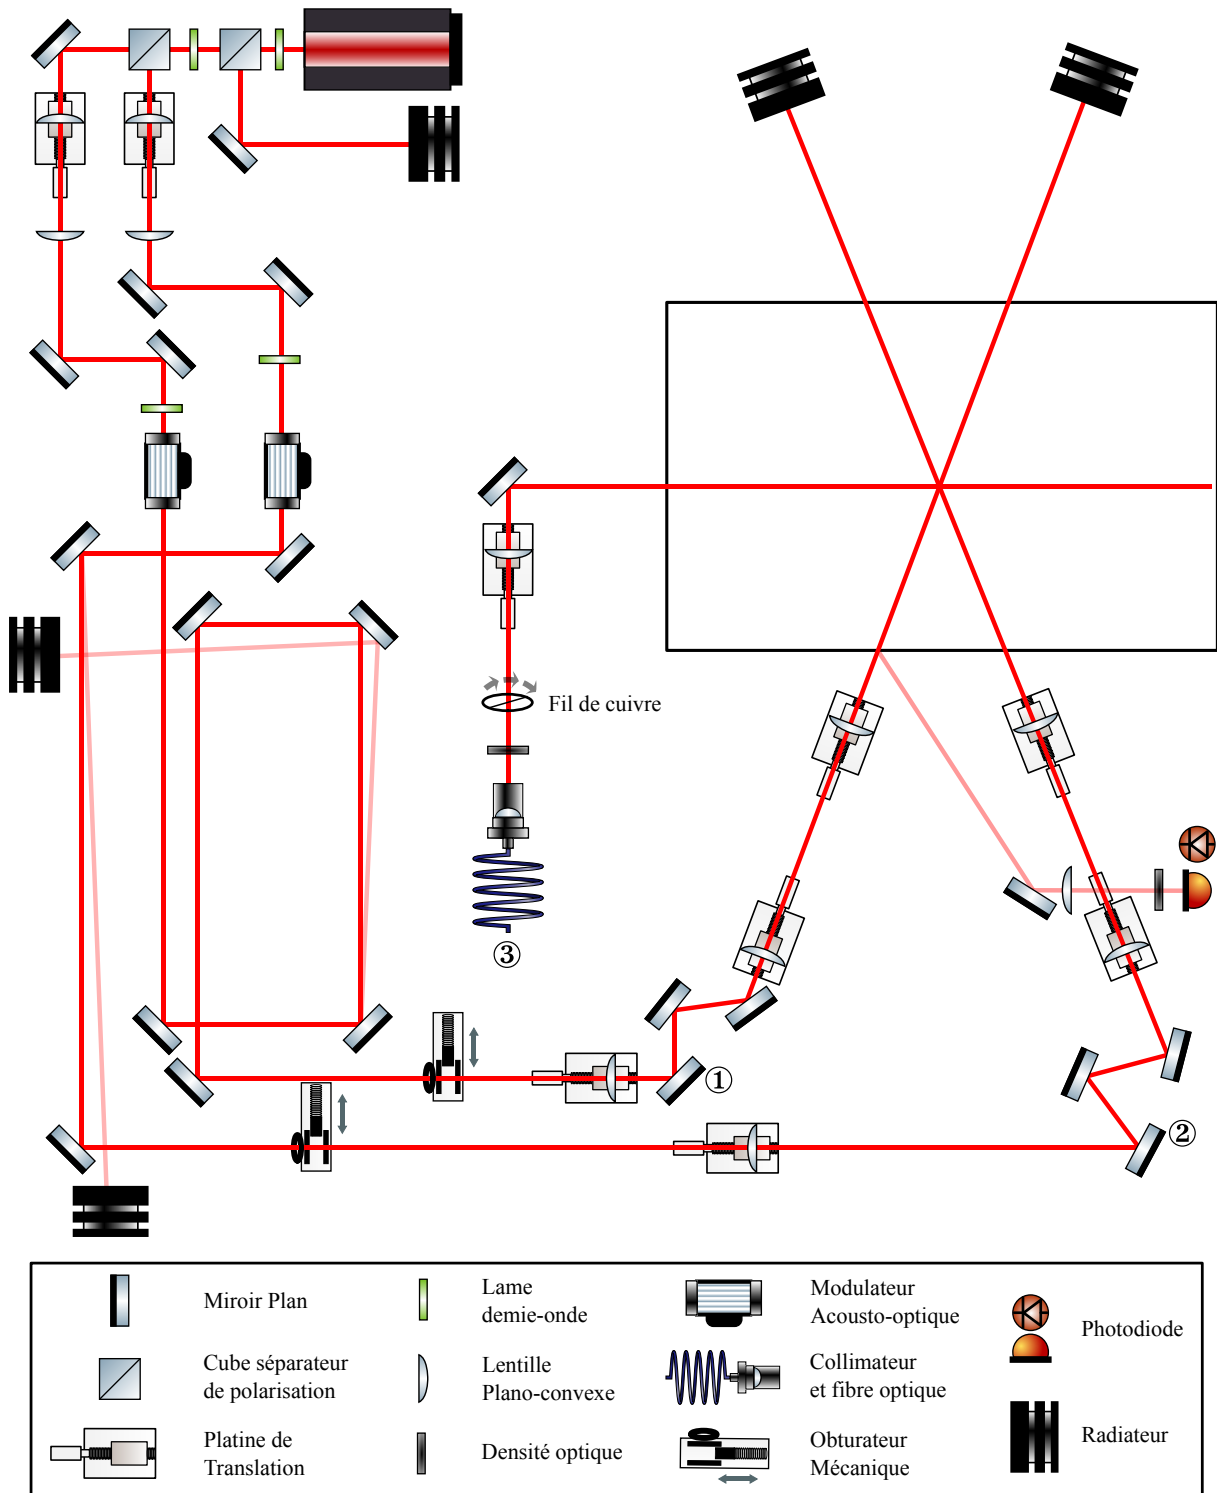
Fil de cuivre

③

①

②

Miroir Plan

Lame demie-onde

Modulateur Acousto-optique

Photodiode

Cube séparateur de polarisation

Lentille Plano-convexe

Collimateur et fibre optique

Radiateur

Platine de Translation

Densité optique

Obturateur Mécanique